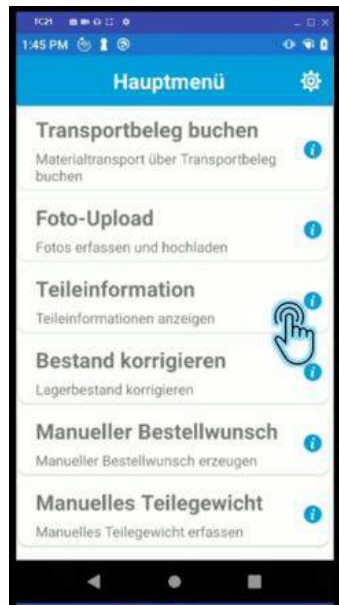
1:45 PM

Hauptmenü

Transportbeleg buchen
Materialtransport über Transportbeleg buchen

Foto-Upload
Fotos erfassen und hochladen

Teileinformation
Teileinformationen anzeigen

Bestand korrigieren
Lagerbestand korrigieren

Manueller Bestellwunsch
Manueller Bestellwunsch erzeugen

Manuelles Teilegewicht
Manuelles Teilegewicht erfassen